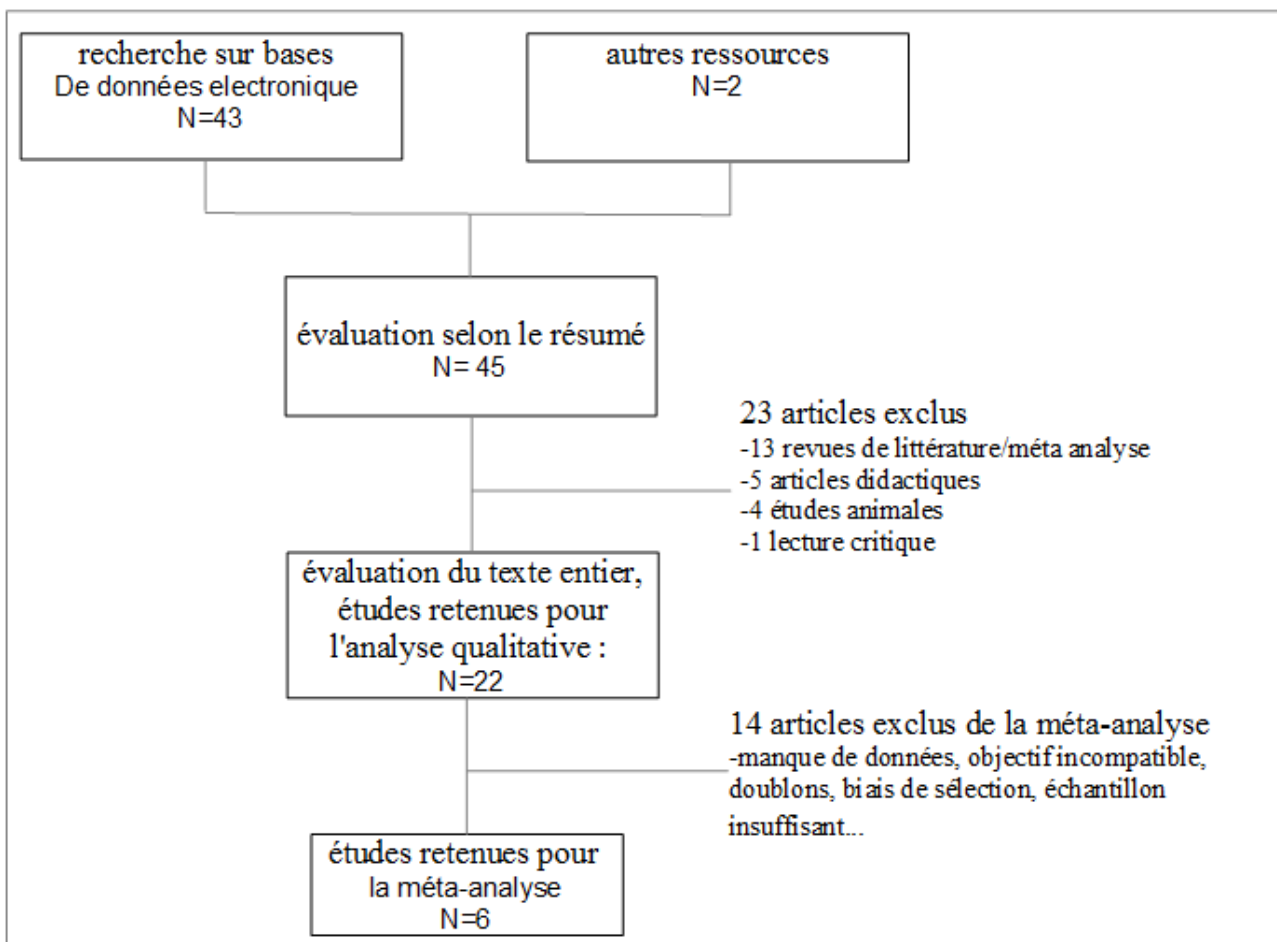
recherche sur bases
De données electronique
N=43

autres ressources
N=2

évaluation selon le résumé
N= 45

23 articles exclus
-13 revues de littérature/méta analyse
-5 articles didactiques
-4 études animales
-1 lecture critique

évaluation du texte entier, études retenues pour l'analyse qualitative :
N=22

14 articles exclus de la méta-analyse
-manque de données, objectif incompatible, doublons, biais de sélection, échantillon insuffisant...

études retenues pour la méta-analyse
N=6